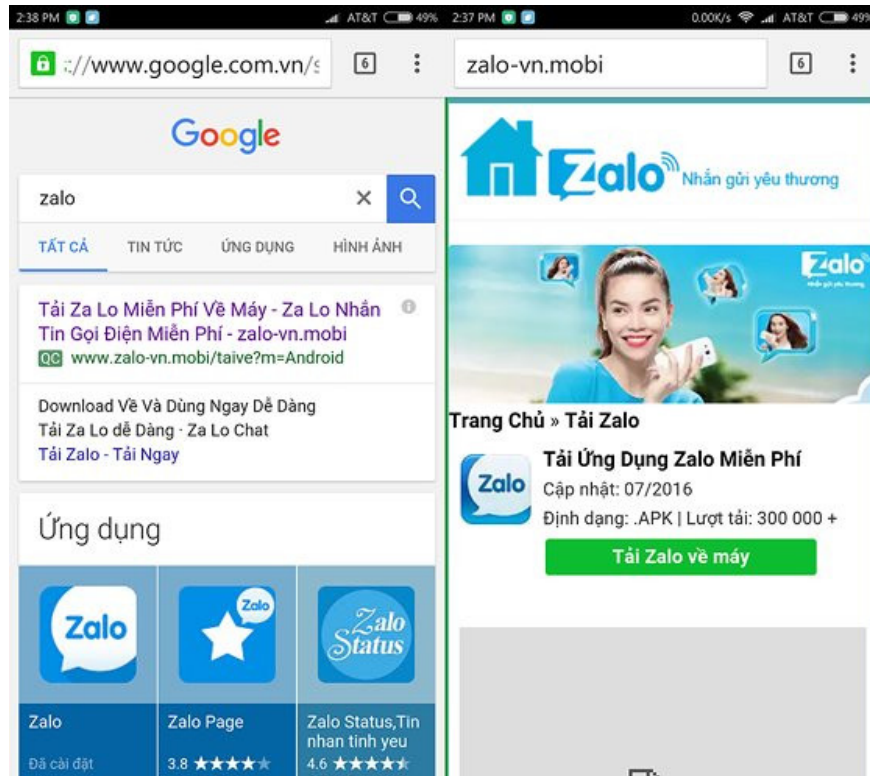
2:38 PM AT&T 49%

://www.google.com.vn/s 6

Google

zalo

TẤT CẢ TIN TỨC ỨNG DỤNG HÌNH ẢNH

Tải Za Lo Miễn Phí Về Máy - Za Lo Nhắn Tin Gọi Điện Miễn Phí - zalo-vn.mobi
QC www.zalo-vn.mobi/taive?m=Android

Download Về Và Dùng Ngay Dễ Dàng
Tải Za Lo dễ Dàng · Za Lo Chat
Tải Zalo - Tải Ngay

Ứng dụng

Zalo

Zalo

Zalo

Zalo Status

Zalo
Đã cài đặt

Zalo Page
3.8 ★★★★

Zalo Status,Tin nhan tinh yeu
4.6 ★★★★

2:37 PM 0.00K/s AT&T 49%

zalo-vn.mobi 6

Zalo Nhắn gửi yêu thương

Zalo

Trang Chủ » Tải Zalo

Zalo

Tải Ứng Dụng Zalo Miễn Phí
Cập nhật: 07/2016
Định dạng: .APK | Lượt tải: 300 000 +

Tải Zalo về máy